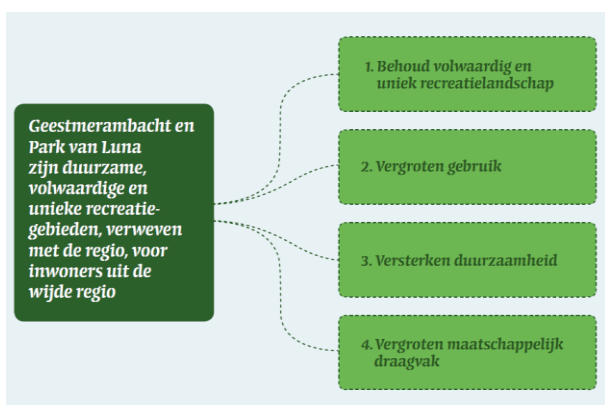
Geestmerambacht en Park van Luna zijn duurzame, volwaardige en unieke recreatiegebieden, verweven met de regio, voor inwoners uit de wijde regio

1. Behoud volwaardig en uniek recreatielandschap

2. Vergroten gebruik

3. Versterken duurzaamheid

4. Vergroten maatschappelijk draagvak